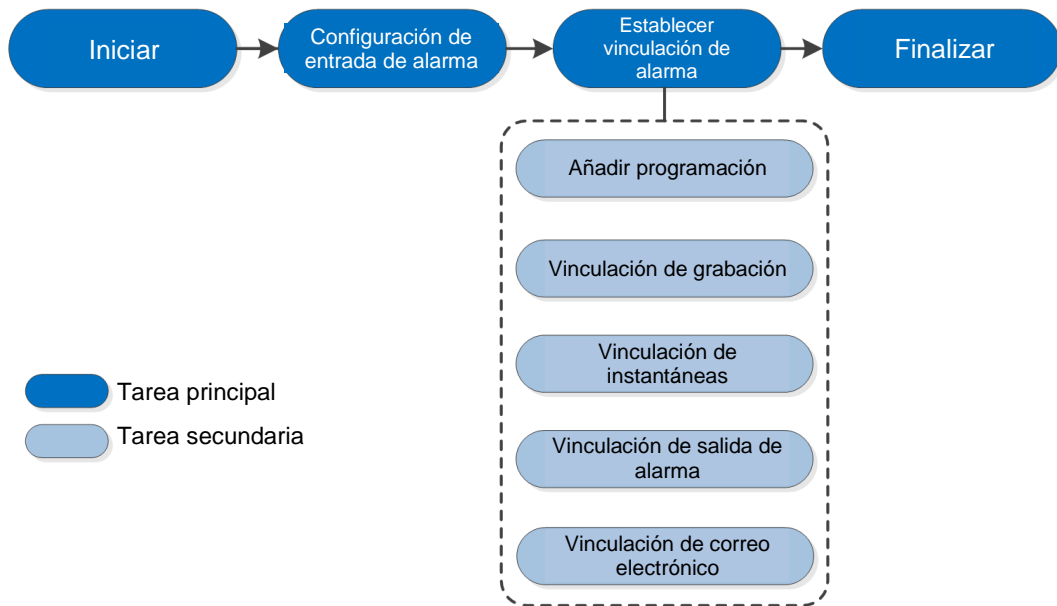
Iniciar

Configuración de entrada de alarma

Establecer vinculación de alarma

Finalizar

Añadir programación

Vinculación de grabación

Vinculación de instantáneas

Vinculación de salida de alarma

Vinculación de correo electrónico

Tarea principal

Tarea secundaria